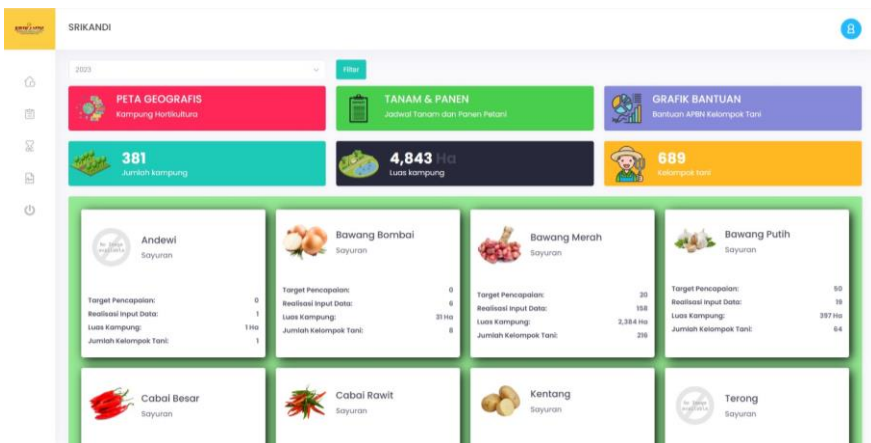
SRIKANDI

B

2023

Filter

PETA GEOGRAFIS
Kampung Hortikultura

TANAM & PANEN
Jadwal Tanam dan Panen Petani

GRAFIK BANTUAN
Bantuan APBN Kelompok Tani

381
Jumlah kampung

4,843 Ha
Luas kampung

689
Kelompok tani

Andewi
Sayuran

Target Pencapaian: 0
Realisasi Input Data: 1
Luas Kampung: 1 Ha
Jumlah Kelompok Tani: 1

Bawang Bombai
Sayuran

Target Pencapaian: 0
Realisasi Input Data: 6
Luas Kampung: 31 Ha
Jumlah Kelompok Tani: 6

Bawang Merah
Sayuran

Target Pencapaian: 20
Realisasi Input Data: 158
Luas Kampung: 2,384 Ha
Jumlah Kelompok Tani: 216

Bawang Putih
Sayuran

Target Pencapaian: 50
Realisasi Input Data: 16
Luas Kampung: 397 Ha
Jumlah Kelompok Tani: 64

Cabai Besar
Sayuran

Cabai Rawit
Sayuran

Kentang
Sayuran

Terong
Sayuran